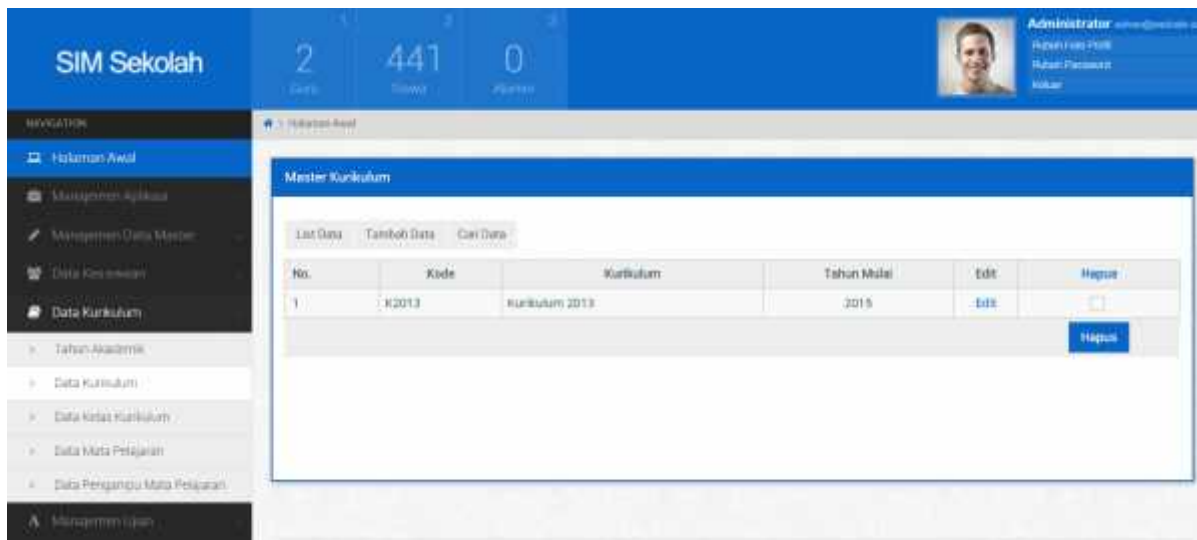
SIM Sekolah

1
2
Guru

2
441
Siswa

3
0
Alumni

Administrator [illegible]
Rubah Foto Profil
Rubah Password
Keluar

NAVIGATION

Halaman Awal

Manajemen Aplikasi

Manajemen Data Master

Data Kesiswaan

Data Kurikulum

Tahun Akademik

Data Kurikulum

Data Kelas Kurikulum

Data Mata Pelajaran

Data Pengampu Mata Pelajaran

Manajemen Ujian

Halaman Awal

Master Kurikulum

List Data | Tambah Data | Cari Data

| No. | Kode | Kurikulum | Tahun Mulai | Edit | Hapus |
|---|---|---|---|---|---|
| 1 | K2013 | Kurikulum 2013 | 2015 | Edit | |

Hapus